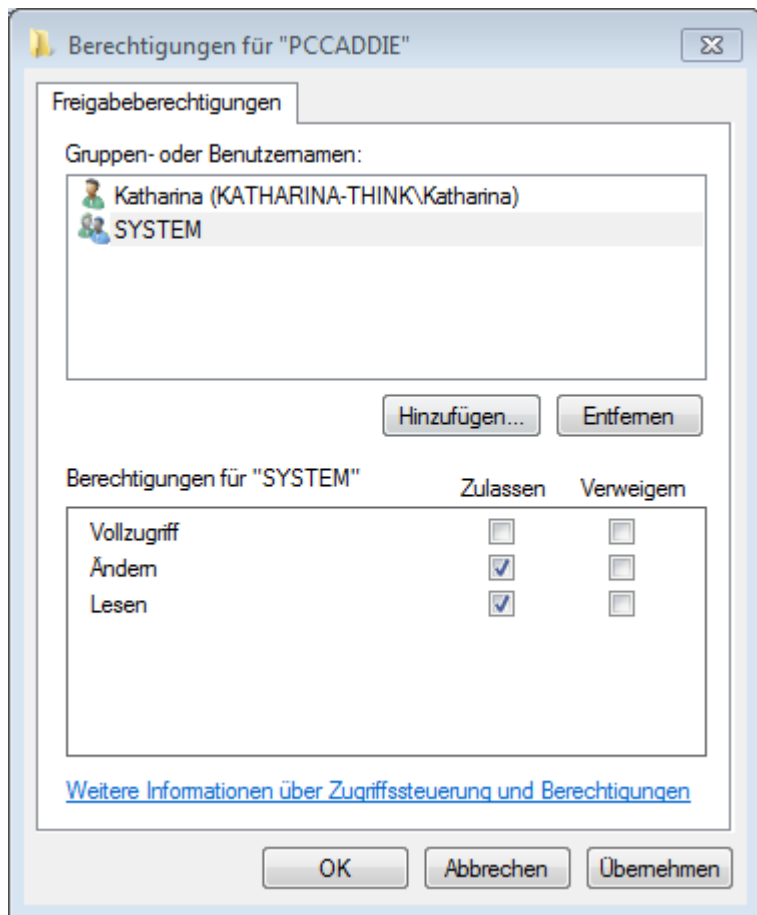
Berechtigungen für "PCCADDIE"

Freigabeberechtigungen

Gruppen- oder Benutzernamen:

Katharina (KATHARINA-THINK\Katharina)
SYSTEM

Hinzufügen... Entfernen

Berechtigungen für "SYSTEM"

| | Zulassen | Verweigern |
|---|---|---|
| Vollzugriff | ☐ | ☐ |
| Ändern | ☑ | ☐ |
| Lesen | ☑ | ☐ |

Weitere Informationen über Zugriffssteuerung und Berechtigungen

OK Abbrechen Übernehmen